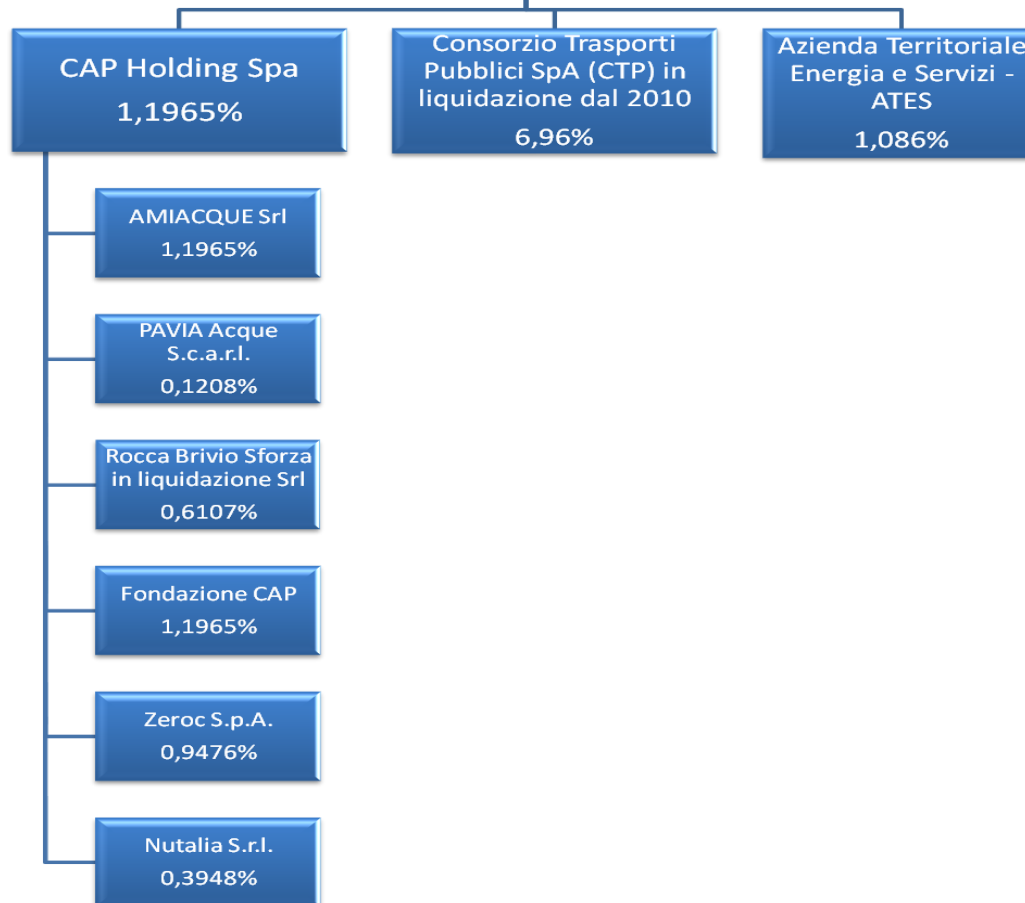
CAP Holding Spa
1,1965%

Consorzio Trasporti Pubblici SpA (CTP) in liquidazione dal 2010
6,96%

Azienda Territoriale Energia e Servizi - ATES
1,086%

AMIACQUE Srl
1,1965%

PAVIA Acque S.c.a.r.l.
0,1208%

Rocca Brivio Sforza in liquidazione Srl
0,6107%

Fondazione CAP
1,1965%

Zeroc S.p.A.
0,9476%

Nutalia S.r.l.
0,3948%